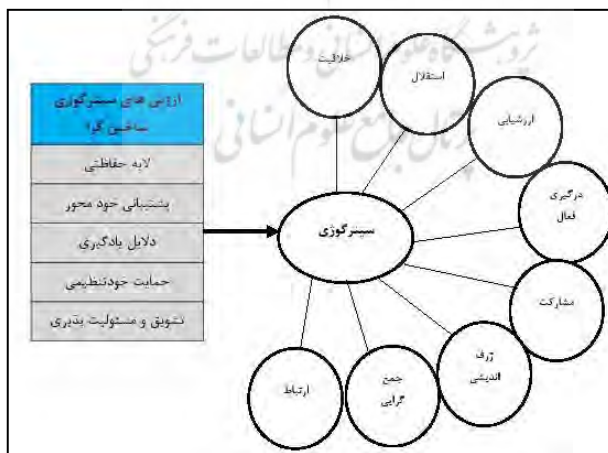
ارزش های سینرگوزی ساختن گرا

لایه حفاظتی

پشتیبانی خود محور

دلایل یادگیری

حمایت خودتنظیمی

تشویق و مسئولیت پذیری

سینرگوزی

خلاقیت

استقلال

ارزشیابی

درگیری فعال

مشارکت

ژرف اندیشی

جمع گرایی

ارتباط

پژوهشگاه علوم انسانی و مطالعات فرهنگی
پرتال جامع علوم انسانی